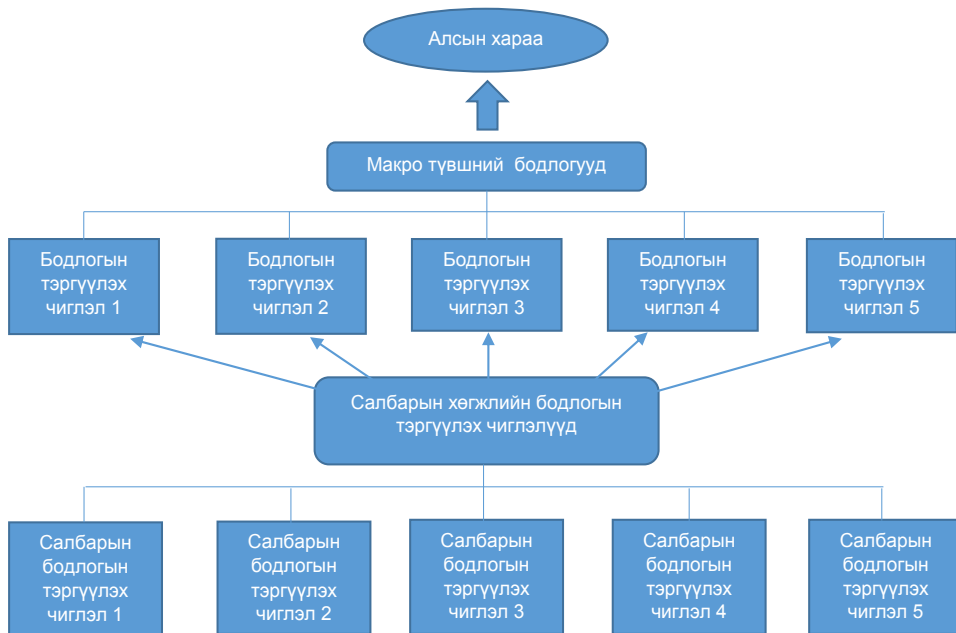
Алсын хараа

Макро түвшний бодлогууд

Бодлогын тэргүүлэх чиглэл 1

Бодлогын тэргүүлэх чиглэл 2

Бодлогын тэргүүлэх чиглэл 3

Бодлогын тэргүүлэх чиглэл 4

Бодлогын тэргүүлэх чиглэл 5

Салбарын хөгжлийн бодлогын тэргүүлэх чиглэлүүд

Салбарын бодлогын тэргүүлэх чиглэл 1

Салбарын бодлогын тэргүүлэх чиглэл 2

Салбарын бодлогын тэргүүлэх чиглэл 3

Салбарын бодлогын тэргүүлэх чиглэл 4

Салбарын бодлогын тэргүүлэх чиглэл 5